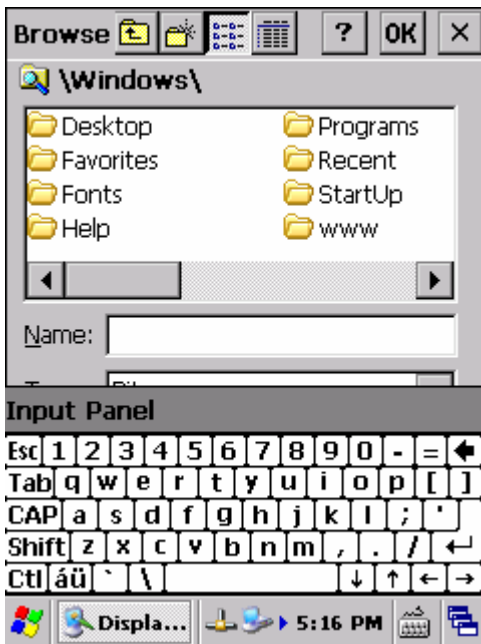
Browse ? OK ×

\Windows\

Desktop
Favorites
Fonts
Help

Programs
Recent
StartUp
www

Name:

Input Panel

Esc 1 2 3 4 5 6 7 8 9 0 - =
Tab q w e r t y u i o p [ ]
CAP a s d f g h j k l ; '
Shift z x c v b n m , . /
Ctl áü ` \ ↓ ↑ ← →

Displa... 5:16 PM